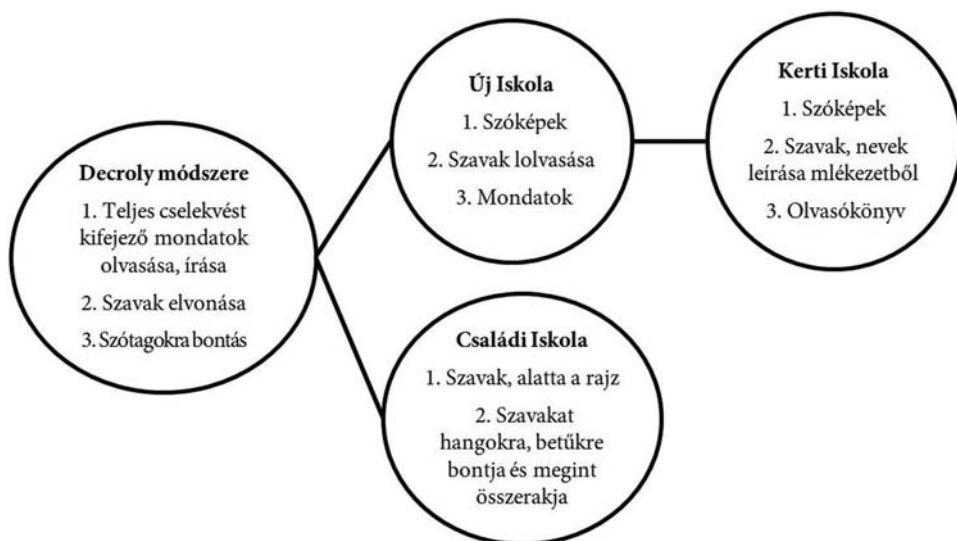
Decroly módszere

1. Teljes cselekvést kifejező mondatok olvasása, írása

2. Szavak elvonása

3. Szótagokra bontás

Új Iskola

1. Szóképek

2. Szavak lolvasása

3. Mondatok

Kerti Iskola

1. Szóképek

2. Szavak, nevek leírása mlékezetből

3. Olvasókönyv

Családi Iskola

1. Szavak, alatta a rajz

2. Szavakat hangokra, betűkre bontja és megint összerakja